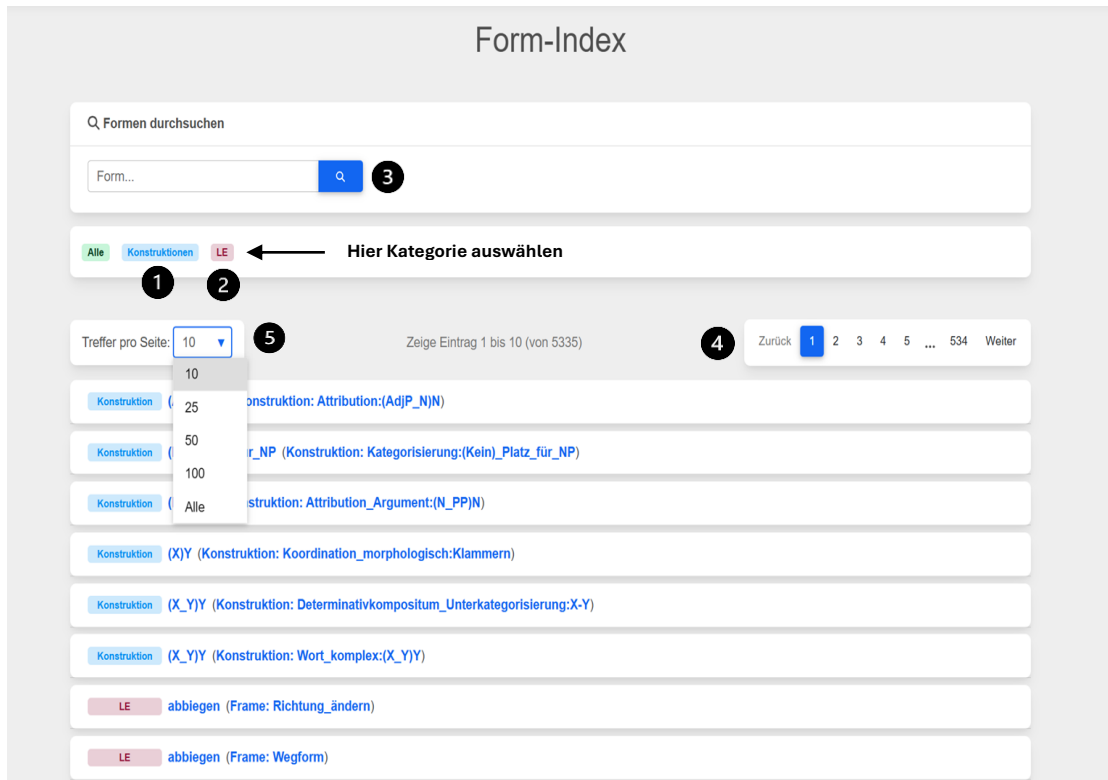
Form-Index

Formen durchsuchen

Form...

3

Alle Konstruktionen LE

Hier Kategorie auswählen

1 2

Treffer pro Seite: 10

5

Zeige Eintrag 1 bis 10 (von 5335)

4

Zurück 1 2 3 4 5 ... 534 Weiter

10
25
50
100
Alle

Konstruktion (A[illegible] Konstruktion: Attribution:(AdjP_N)N)

Konstruktion ([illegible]r_NP (Konstruktion: Kategorisierung:(Kein)_Platz_für_NP)

Konstruktion ([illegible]struktion: Attribution_Argument:(N_PP)N)

Konstruktion (X)Y (Konstruktion: Koordination_morphologisch:Klammern)

Konstruktion (X_Y)Y (Konstruktion: Determinativkompositum_Unterkategorisierung:X-Y)

Konstruktion (X_Y)Y (Konstruktion: Wort_komplex:(X_Y)Y)

LE abbiegen (Frame: Richtung_ändern)

LE abbiegen (Frame: Wegform)